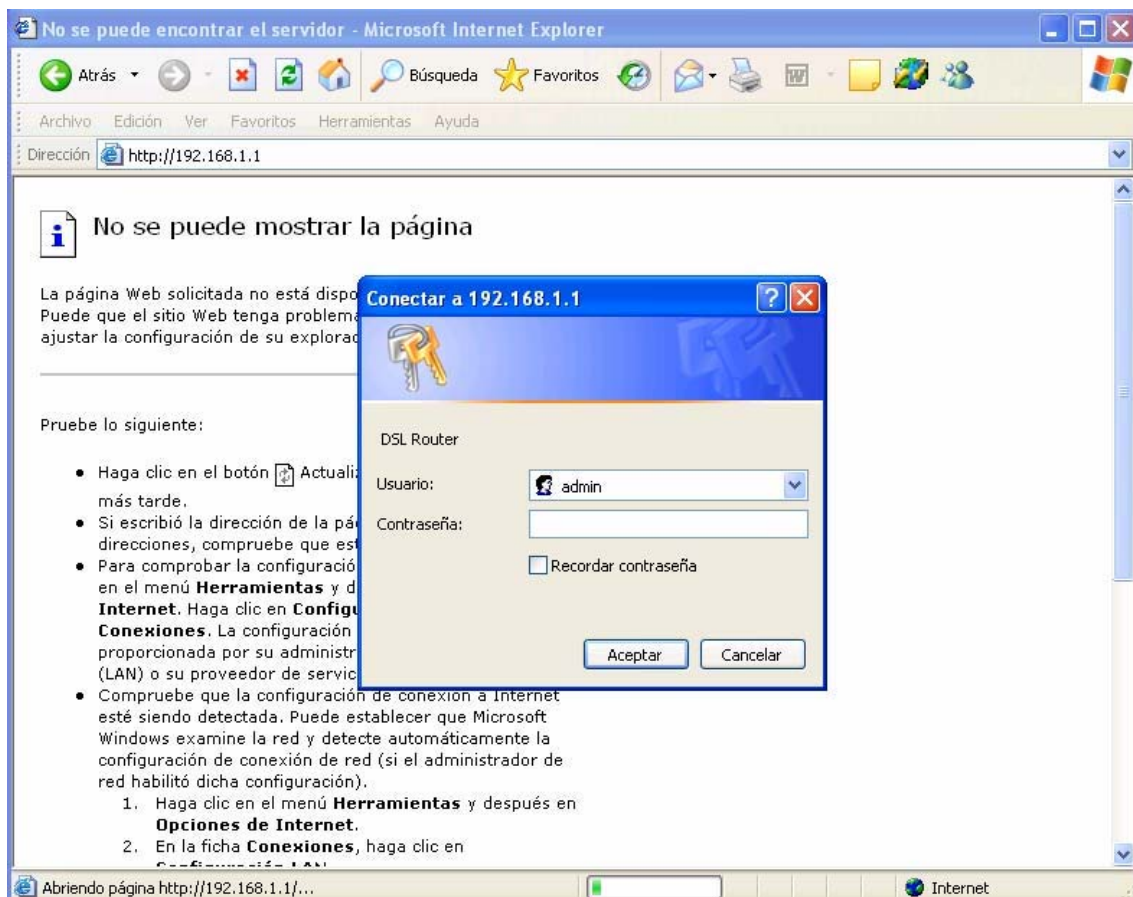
No se puede encontrar el servidor - Microsoft Internet Explorer

Atrás
Búsqueda
Favoritos

Archivo Edición Ver Favoritos Herramientas Ayuda

Dirección http://192.168.1.1

No se puede mostrar la página

La página Web solicitada no está dispo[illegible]
Puede que el sitio Web tenga problema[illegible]
ajustar la configuración de su explorad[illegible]

Pruebe lo siguiente:

• Haga clic en el botón Actualiz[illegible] más tarde.
• Si escribió la dirección de la pá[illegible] direcciones, compruebe que est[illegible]
• Para comprobar la configuració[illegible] en el menú **Herramientas** y d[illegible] **Internet**. Haga clic en **Configu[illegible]** **Conexiones**. La configuración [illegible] proporcionada por su administr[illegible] (LAN) o su proveedor de servic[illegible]
• Compruebe que la configuración de conexión a Internet esté siendo detectada. Puede establecer que Microsoft Windows examine la red y detecte automáticamente la configuración de conexión de red (si el administrador de red habilitó dicha configuración).
1. Haga clic en el menú **Herramientas** y después en **Opciones de Internet**.
2. En la ficha **Conexiones**, haga clic en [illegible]

Conectar a 192.168.1.1

DSL Router

Usuario: admin

Contraseña:

Recordar contraseña

Aceptar Cancelar

Abriendo página http://192.168.1.1/...

Internet